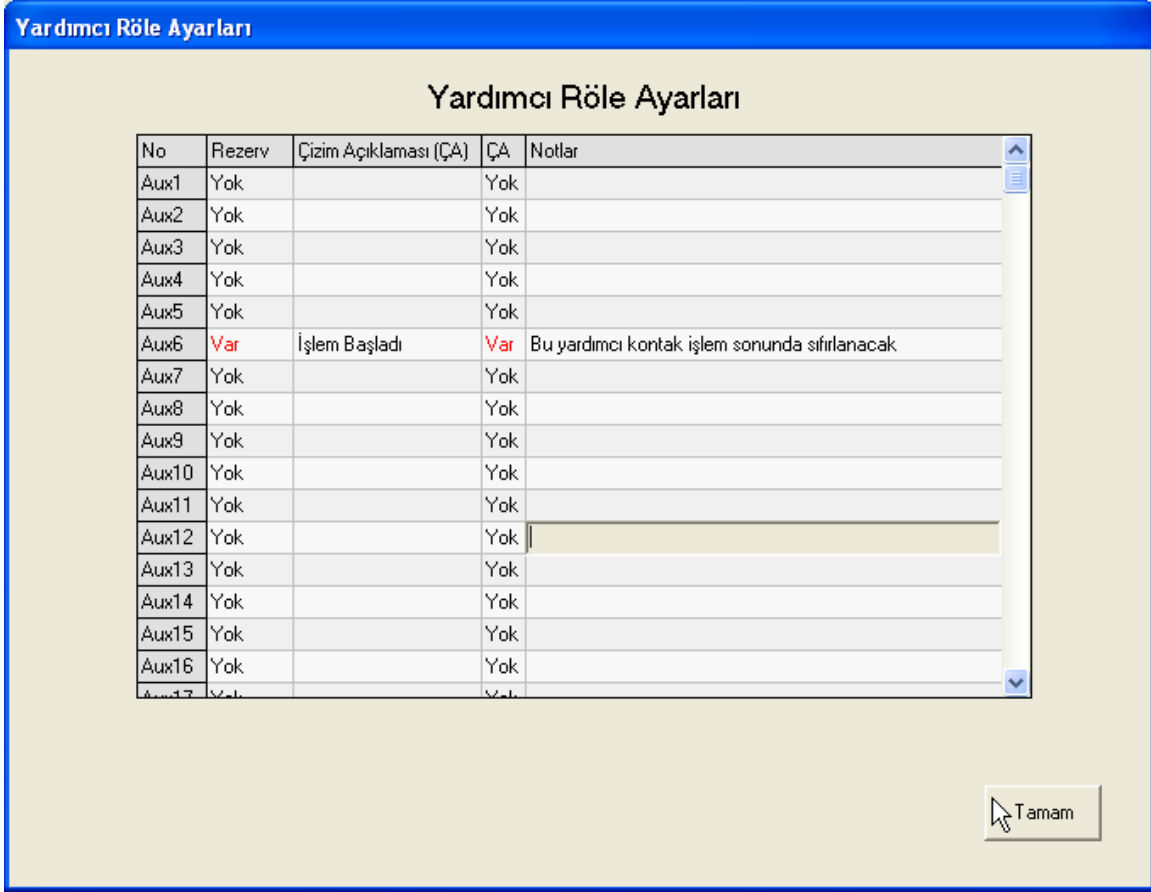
Yardımcı Röle Ayarları

Yardımcı Röle Ayarları

| No | Rezerv | Çizim Açıklaması (ÇA) | ÇA | Notlar |
|---|---|---|---|---|
| Aux1 | Yok | | Yok | |
| Aux2 | Yok | | Yok | |
| Aux3 | Yok | | Yok | |
| Aux4 | Yok | | Yok | |
| Aux5 | Yok | | Yok | |
| Aux6 | Var | İşlem Başladı | Var | Bu yardımcı kontak işlem sonunda sıfırlanacak |
| Aux7 | Yok | | Yok | |
| Aux8 | Yok | | Yok | |
| Aux9 | Yok | | Yok | |
| Aux10 | Yok | | Yok | |
| Aux11 | Yok | | Yok | |
| Aux12 | Yok | | Yok | |
| Aux13 | Yok | | Yok | |
| Aux14 | Yok | | Yok | |
| Aux15 | Yok | | Yok | |
| Aux16 | Yok | | Yok | |
| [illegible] | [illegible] | | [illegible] | |

Tamam